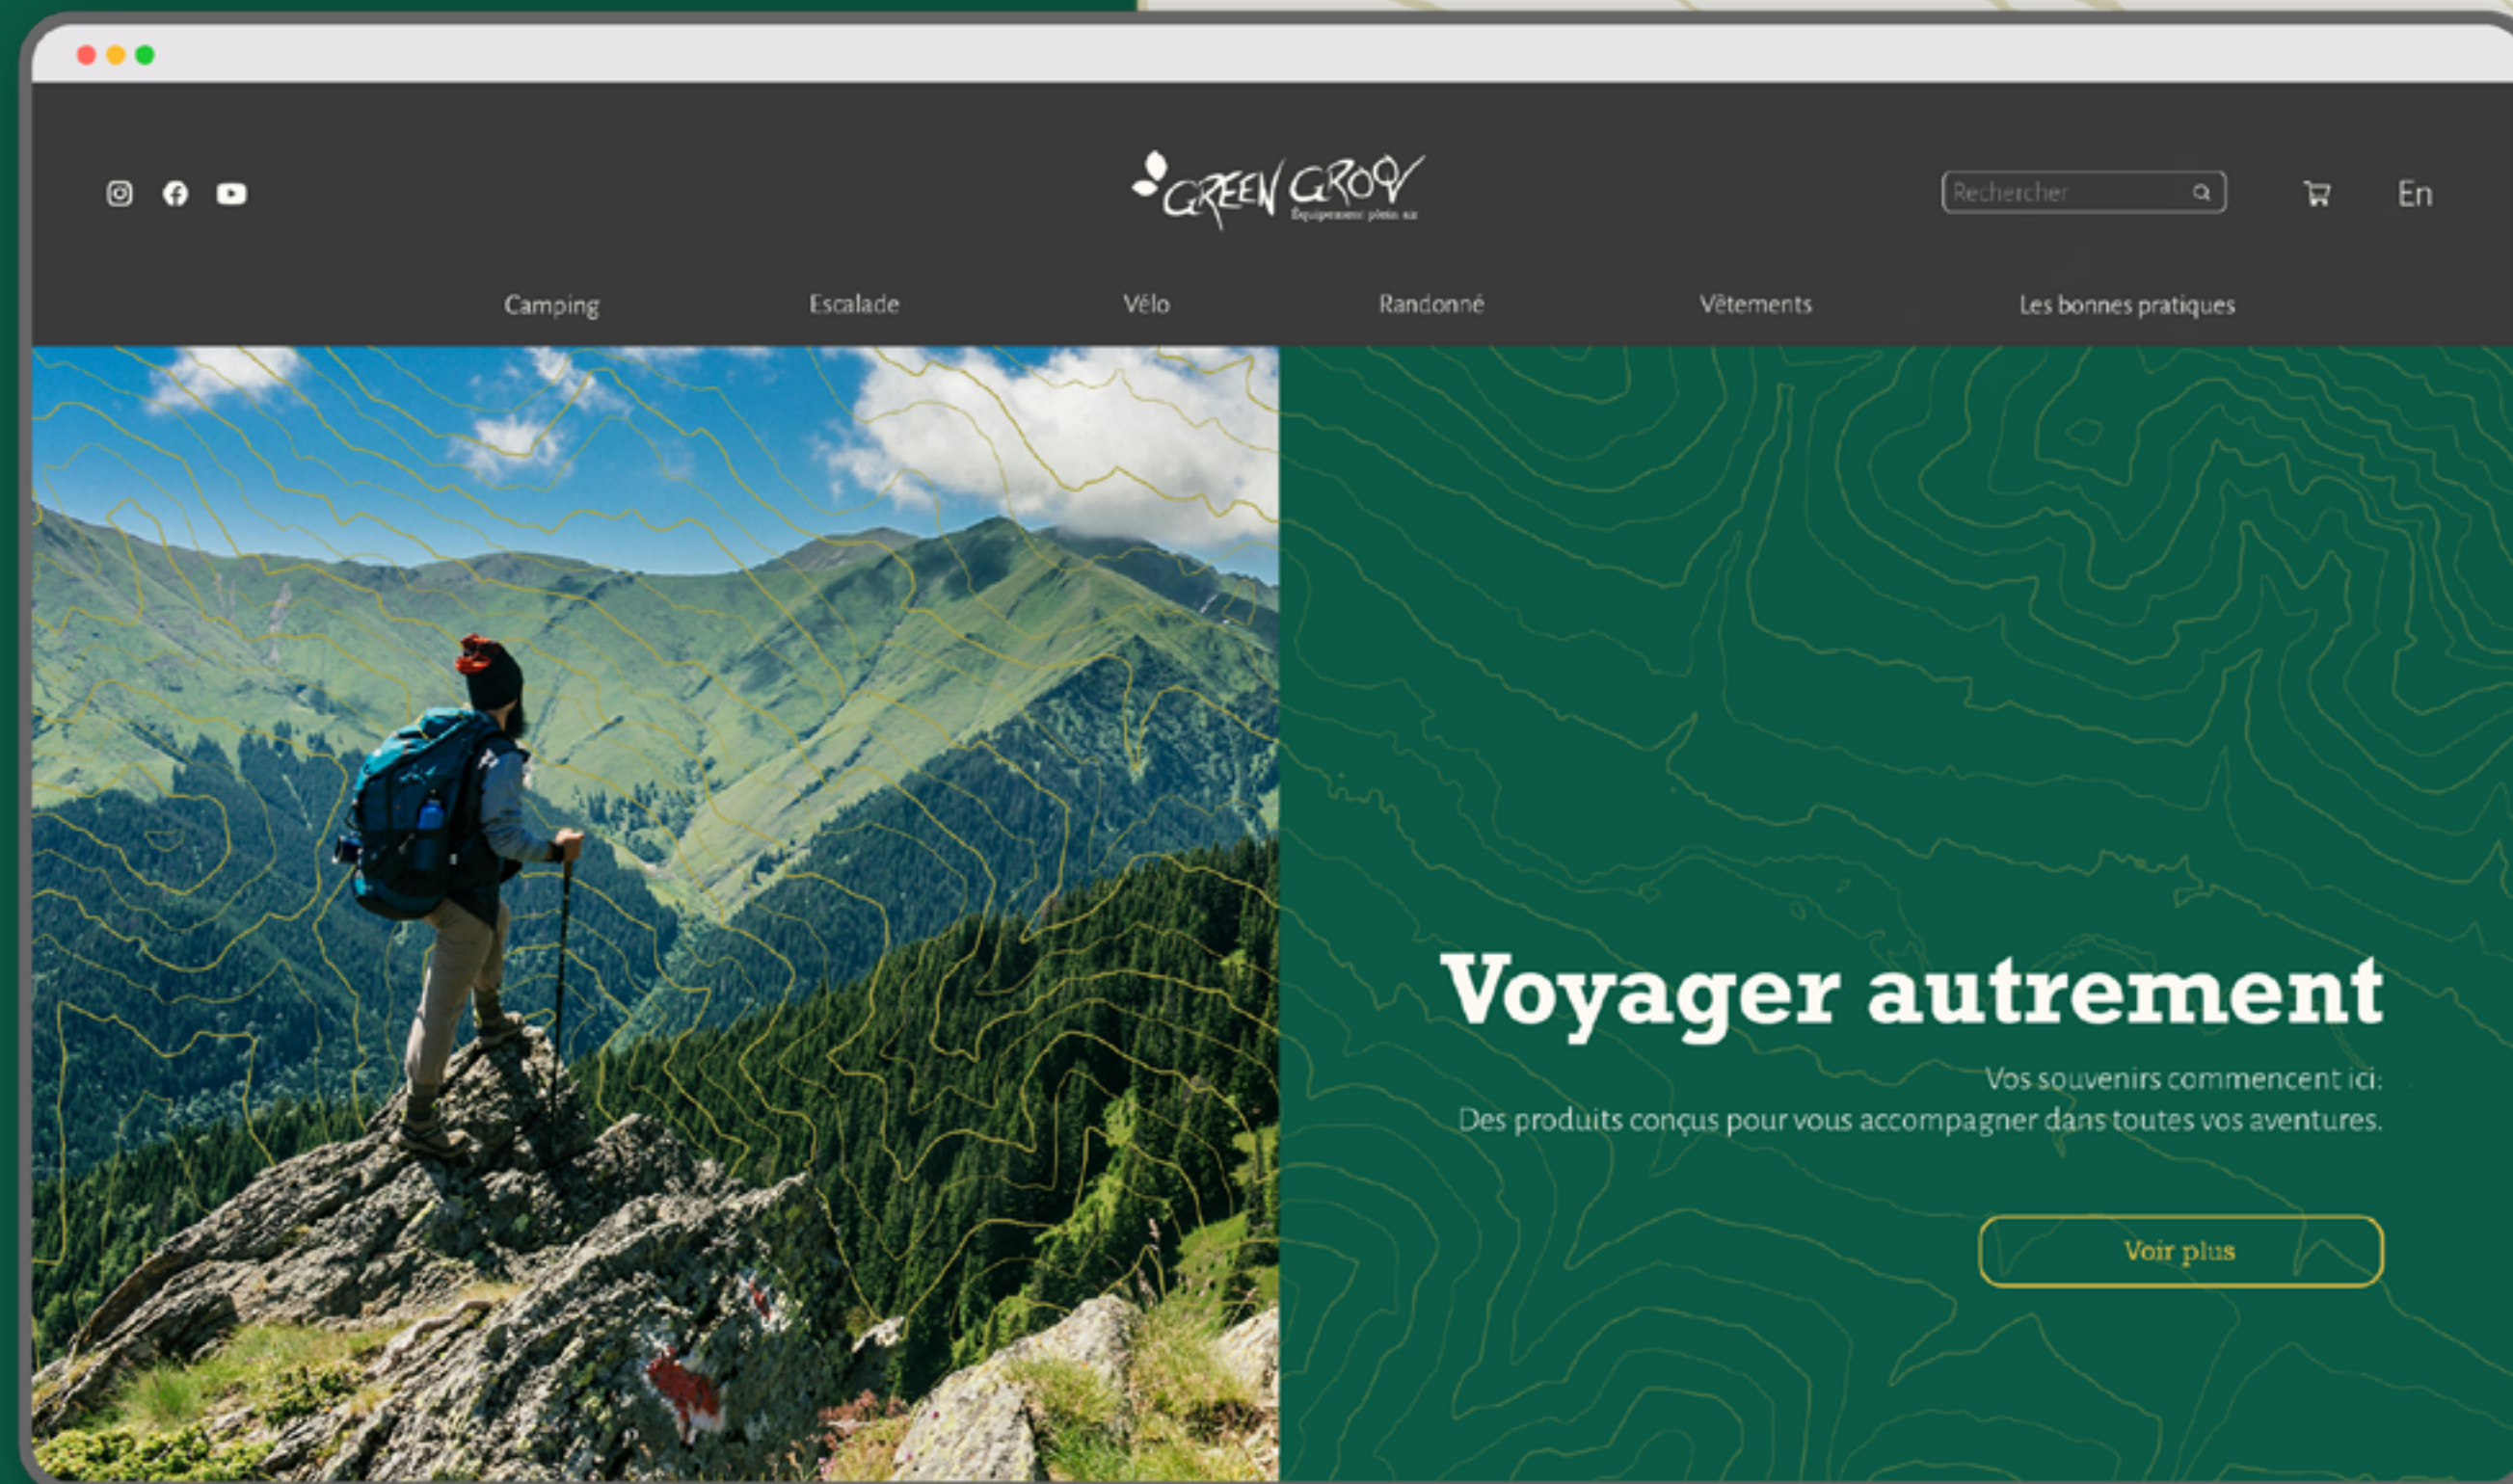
GREEN GROW
Équipement plein air

Rechercher

En

Camping
Escalade
Vélo
Randonné
Vêtements
Les bonnes pratiques

Voyager autrement

Vos souvenirs commencent ici:
Des produits conçus pour vous accompagner dans toutes vos aventures.

Voir plus